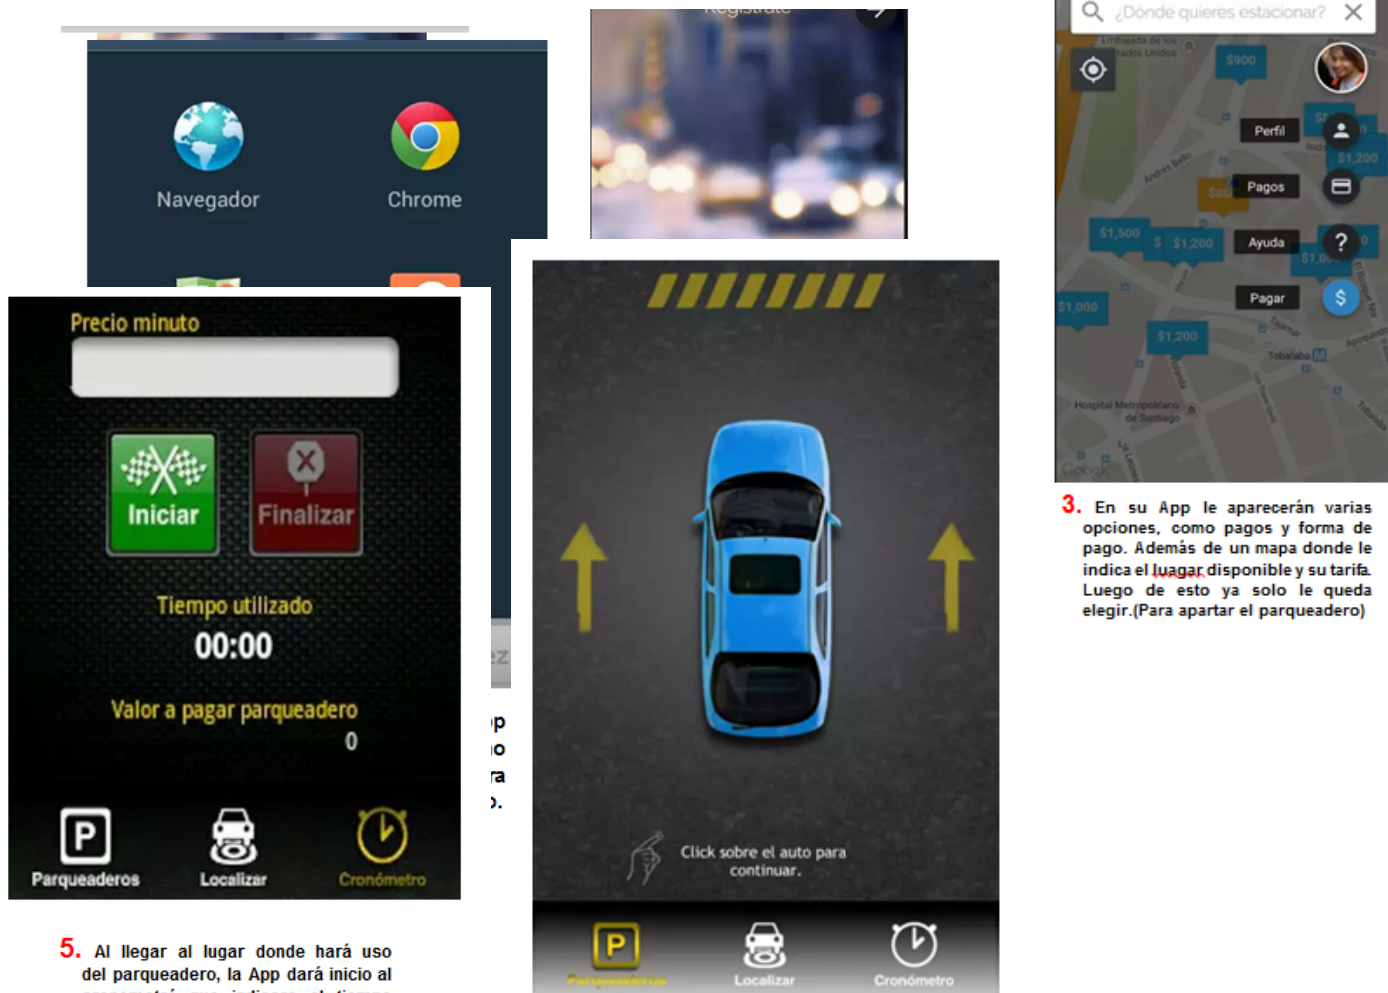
Navegador

Chrome

Registrate

¿Dónde quieres estacionar?

Embajada de los Estados Unidos

$900

Perfil

$1,200

Pagos

$1,500

$1,200

Ayuda

Pagar

$1,000

$1,200

Tobalaba

Hospital Metropolitano de Santiago

Google

3. En su App le aparecerán varias opciones, como pagos y forma de pago. Además de un mapa donde le indica el luagar disponible y su tarifa. Luego de esto ya solo le queda elegir.(Para apartar el parqueadero)

Precio minuto

Iniciar

Finalizar

Tiempo utilizado

00:00

Valor a pagar parqueadero

0

Parqueaderos

Localizar

Cronómetro

Click sobre el auto para continuar.

Parqueaderos

Localizar

Cronómetro

5. Al llegar al lugar donde hará uso del parqueadero, la App dará inicio al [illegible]